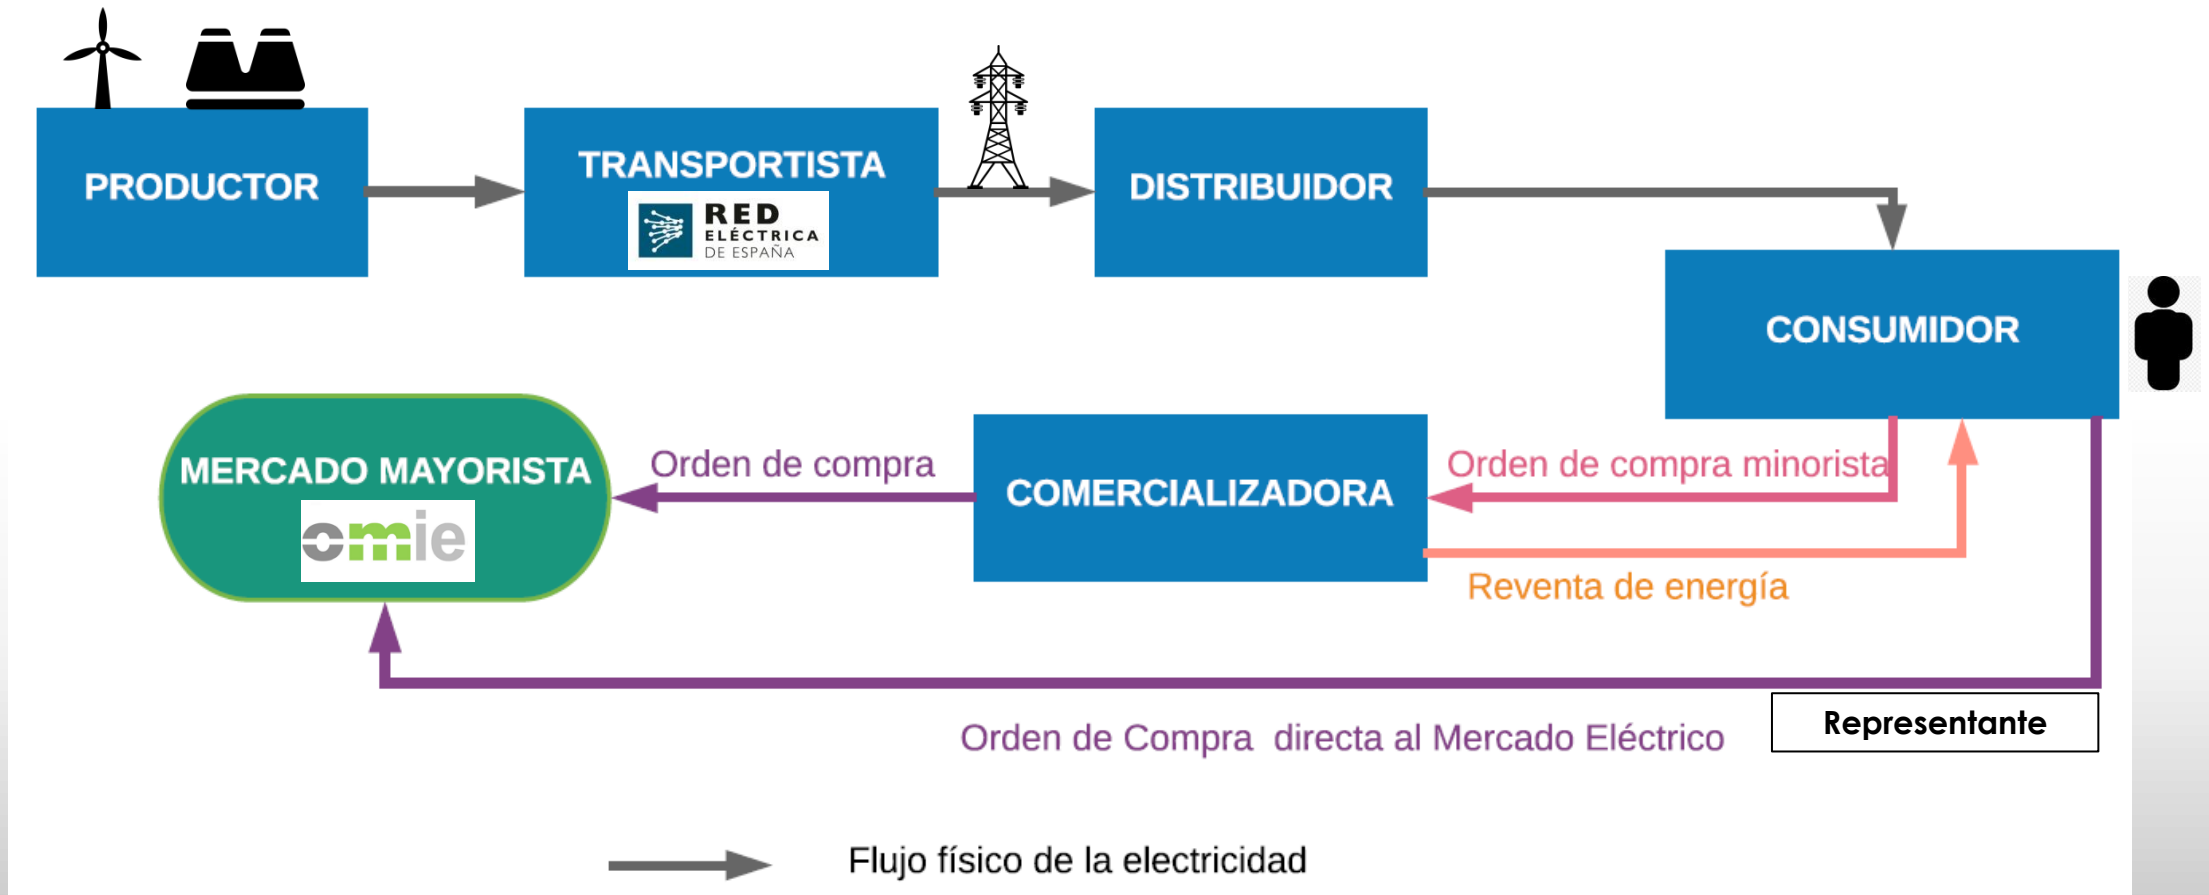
PRODUCTOR

TRANSPORTISTA

RED ELÉCTRICA DE ESPAÑA

DISTRIBUIDOR

CONSUMIDOR

MERCADO MAYORISTA

omie

Orden de compra

COMERCIALIZADORA

Orden de compra minorista

Reventa de energía

Representante

Orden de Compra directa al Mercado Eléctrico

Flujo físico de la electricidad